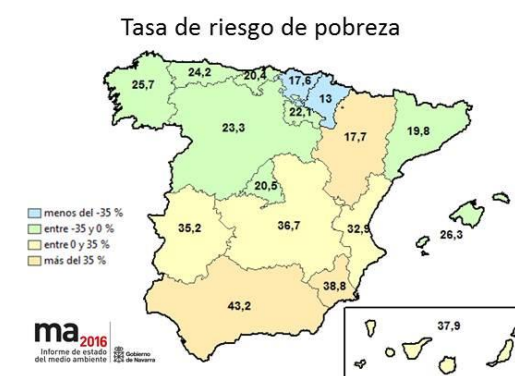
Tasa de riesgo de pobreza

25,7
24,2
20,4
17,6
13
22,1
23,3
17,7
19,8
20,5
35,2
36,7
32,9
26,3
43,2
38,8
37,9

menos del -35 %
entre -35 y 0 %
entre 0 y 35 %
más del 35 %

ma 2016
Informe de estado del medio ambiente
Gobierno de Navarra